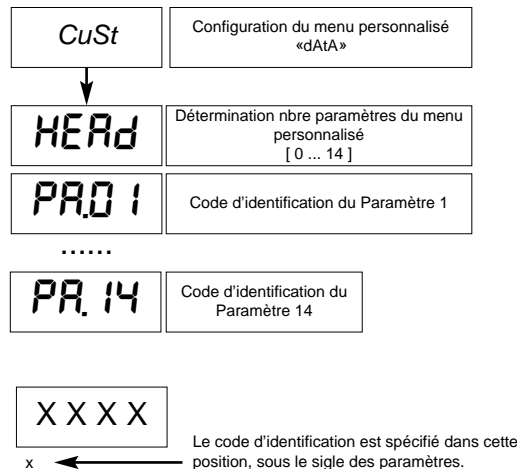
CuSt

Configuration du menu personnalisé «dAtA»

HEAd

Détermination nbre paramètres du menu personnalisé [ 0 ... 14 ]

PA.01

Code d'identification du Paramètre 1

……

PA.14

Code d'identification du Paramètre 14

X X X X

x

Le code d'identification est spécifié dans cette position, sous le sigle des paramètres.